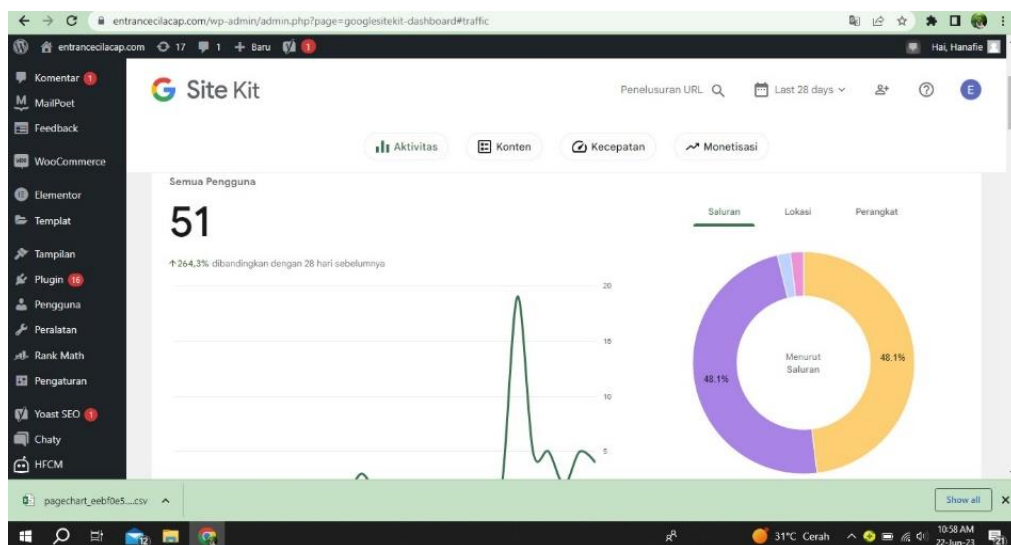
entrancecilacap.com/wp-admin/admin.php?page=googlesitekit-dashboard#traffic

entrancecilacap.com 17 1 + Baru 1 Hai, Hanafie

Komentar 1
MailPoet
Feedback
WooCommerce
Elementor
Templat
Tampilan
Plugin 16
Pengguna
Peralatan
Rank Math
Pengaturan
Yoast SEO 1
Chaty
HFCM

Site Kit

Penelusuran URL Last 28 days E

Aktivitas Konten Kecepatan Monetisasi

Semua Pengguna

51

↑264,3% dibandingkan dengan 28 hari sebelumnya

20
15
10
5

Saluran Lokasi Perangkat

Menurut Saluran

48.1%
48.1%

pagechart_eebf0e5....csv

Show all

31°C Cerah 10:58 AM 22-Jun-23 21